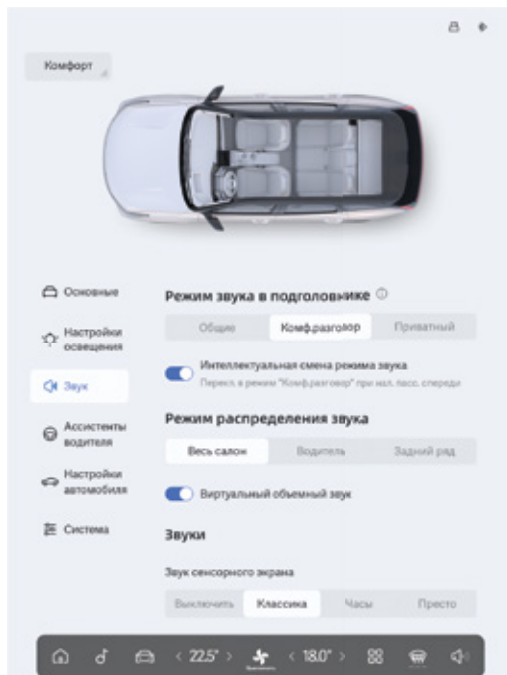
Комфорт

Основные

Настройки освещения

Звук

Ассистенты водителя

Настройки автомобиля

Система

Режим звука в подголовнике ⓘ

Общие | Комф.разговор | Приватный

Интеллектуальная смена режима звука

Перекл. в режим "Комф.разговор" при нал. пасс. спереди

Режим распределения звука

Весь салон | Водитель | Задний ряд

Виртуальный объемный звук

Звуки

Звук сенсорного экрана

Выключить | Классика | Часы | Престо

< 22.5° > < 18.0° >